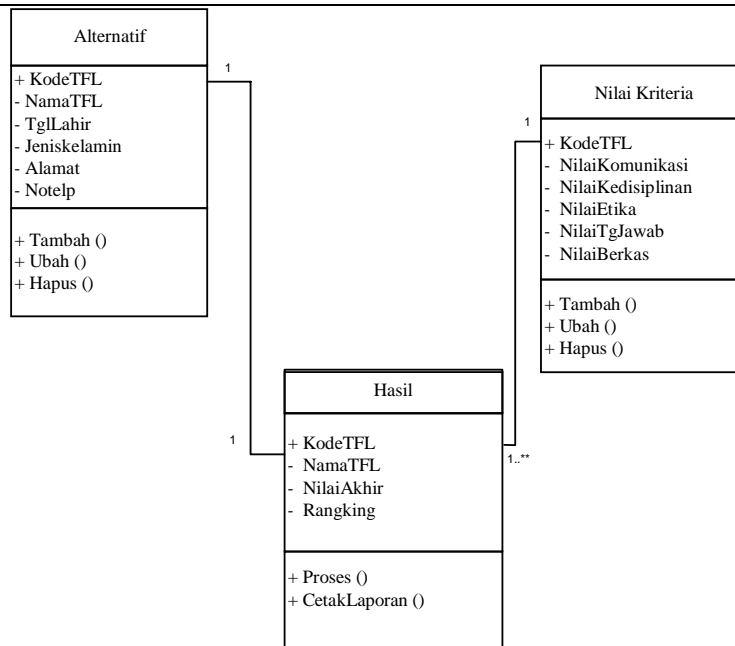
Alternatif

+ KodeTFL
- NamaTFL
- TglLahir
- Jeniskelamin
- Alamat
- Notelp

+ Tambah ()
+ Ubah ()
+ Hapus ()

1

Nilai Kriteria

1

+ KodeTFL
- NilaiKomunikasi
- NilaiKedisiplinan
- NilaiEtika
- NilaiTgJawab
- NilaiBerkas

+ Tambah ()
+ Ubah ()
+ Hapus ()

Hasil

1

+ KodeTFL
- NamaTFL
- NilaiAkhir
- Rangking

1..**

+ Proses ()
+ CetakLaporan ()